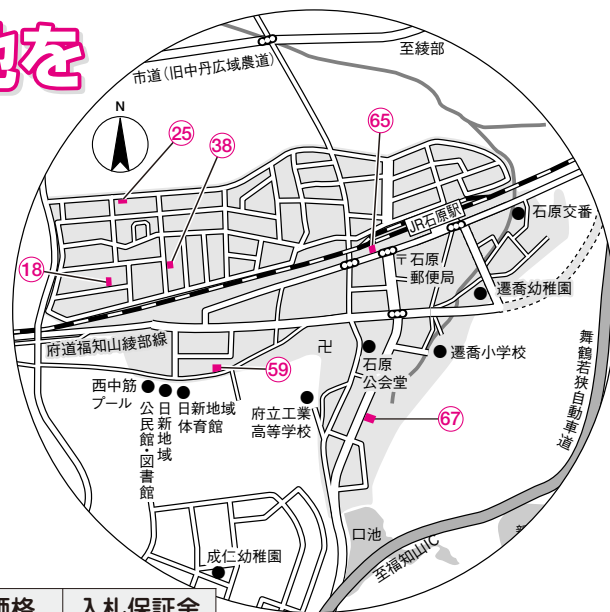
地を

至綾部

市道(旧中丹広域農道)

N

25

38

65

JR石原駅

石原交番

18

〒石原郵便局

遷喬幼稚園

府道福知山綾部線

遷喬小学校

卍

59

石原公会堂

西中筋プール

日新地域公民館・図書館

日新地域体育館

府立工業高等学校

67

舞鶴若狭自動車道

口池

至福知山IC

成仁幼稚園

価格

入札保証金